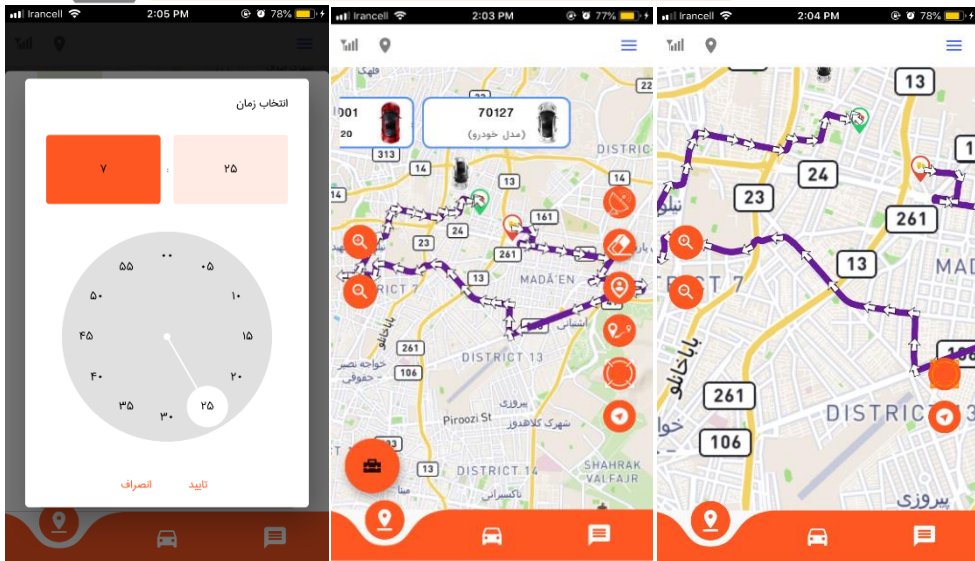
Irancell 2:05 PM 78%

انتخاب زمان

۲۵ : ۷

۰۰ ۰۵ ۱۰ ۱۵ ۲۰ ۲۵ ۳۰ ۳۵ ۴۰ ۴۵ ۵۰ ۵۵

تایید انصراف

Irancell 2:03 PM 77%

001
20

70127
(مدل خودرو)

313 14 13 161 24 23 261 13 261 106 13 14

DISTRICT 7 MADA'EN DISTRICT 13 DISTRICT 14 SHAHRAK VALFAJR

Piroozi St
پیروزی
شهرک کلاهدوز
باباخانلو
خواجه نصیر حقوقی
نکسیران
آسمانی

Irancell 2:04 PM 78%

13 24 23 261 13 261 106

DISTRICT 7 DISTRICT 13 MADA'EN
باباخانلو
پیروزی